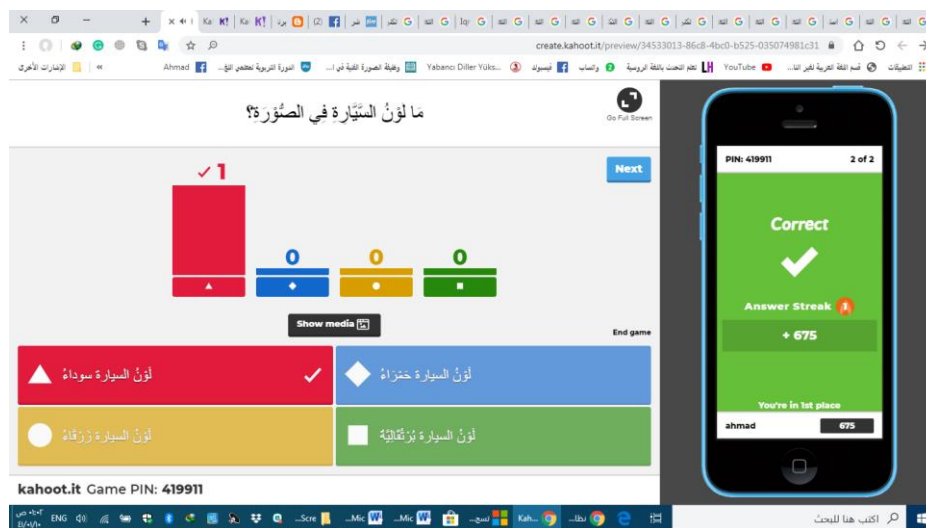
create.kahoot.it/preview/34533013-86c8-4bc0-b525-035074981c31

التطبيقات | قسم اللغة العربية لغير الناط... | YouTube | تعلم التحدث باللغة الروسية | واتساب | فيسبوك | Yabancı Diller Yüks... | وظيفة الصورة الفنية في ا... | الدورة التربوية لمعلمي اللغ... | Ahmad | الإشارات الأخرى

مَا لَوْنُ السَّيَّارَةِ فِي الصُّورَةِ؟

Go Full Screen

Next

✓ 1

0

0

0

Show media

End game

لَوْنُ السيارة سوداءُ

لَوْنُ السيارة حمْرَاءُ

لَوْنُ السيارة زَرْقاءُ

لَوْنُ السيارة بُرْتُقَالِيَّةٌ

kahoot.it Game PIN: 419911

PIN: 419911

2 of 2

Correct

Answer Streak 1

+ 675

You're in 1st place

ahmad

675

اكتب هنا للبحث

ENG

Scre

Mic

Mic

Kah